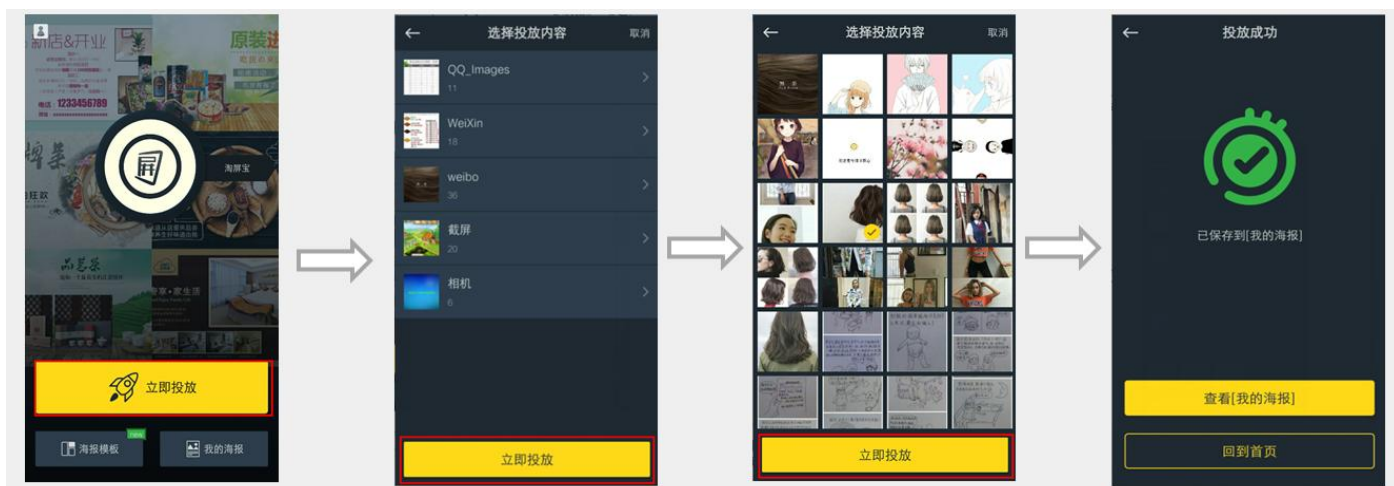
新店&开业
原装进
电话：1233456789
品茗茶
淘屏宝
立即投放
new
海报模板
我的海报

←
选择投放内容
取消
QQ_Images
11
WeiXin
18
weibo
36
截屏
20
相机
6
立即投放

←
选择投放内容
取消
立即投放

←
投放成功
已保存到[我的海报]
查看[我的海报]
回到首页